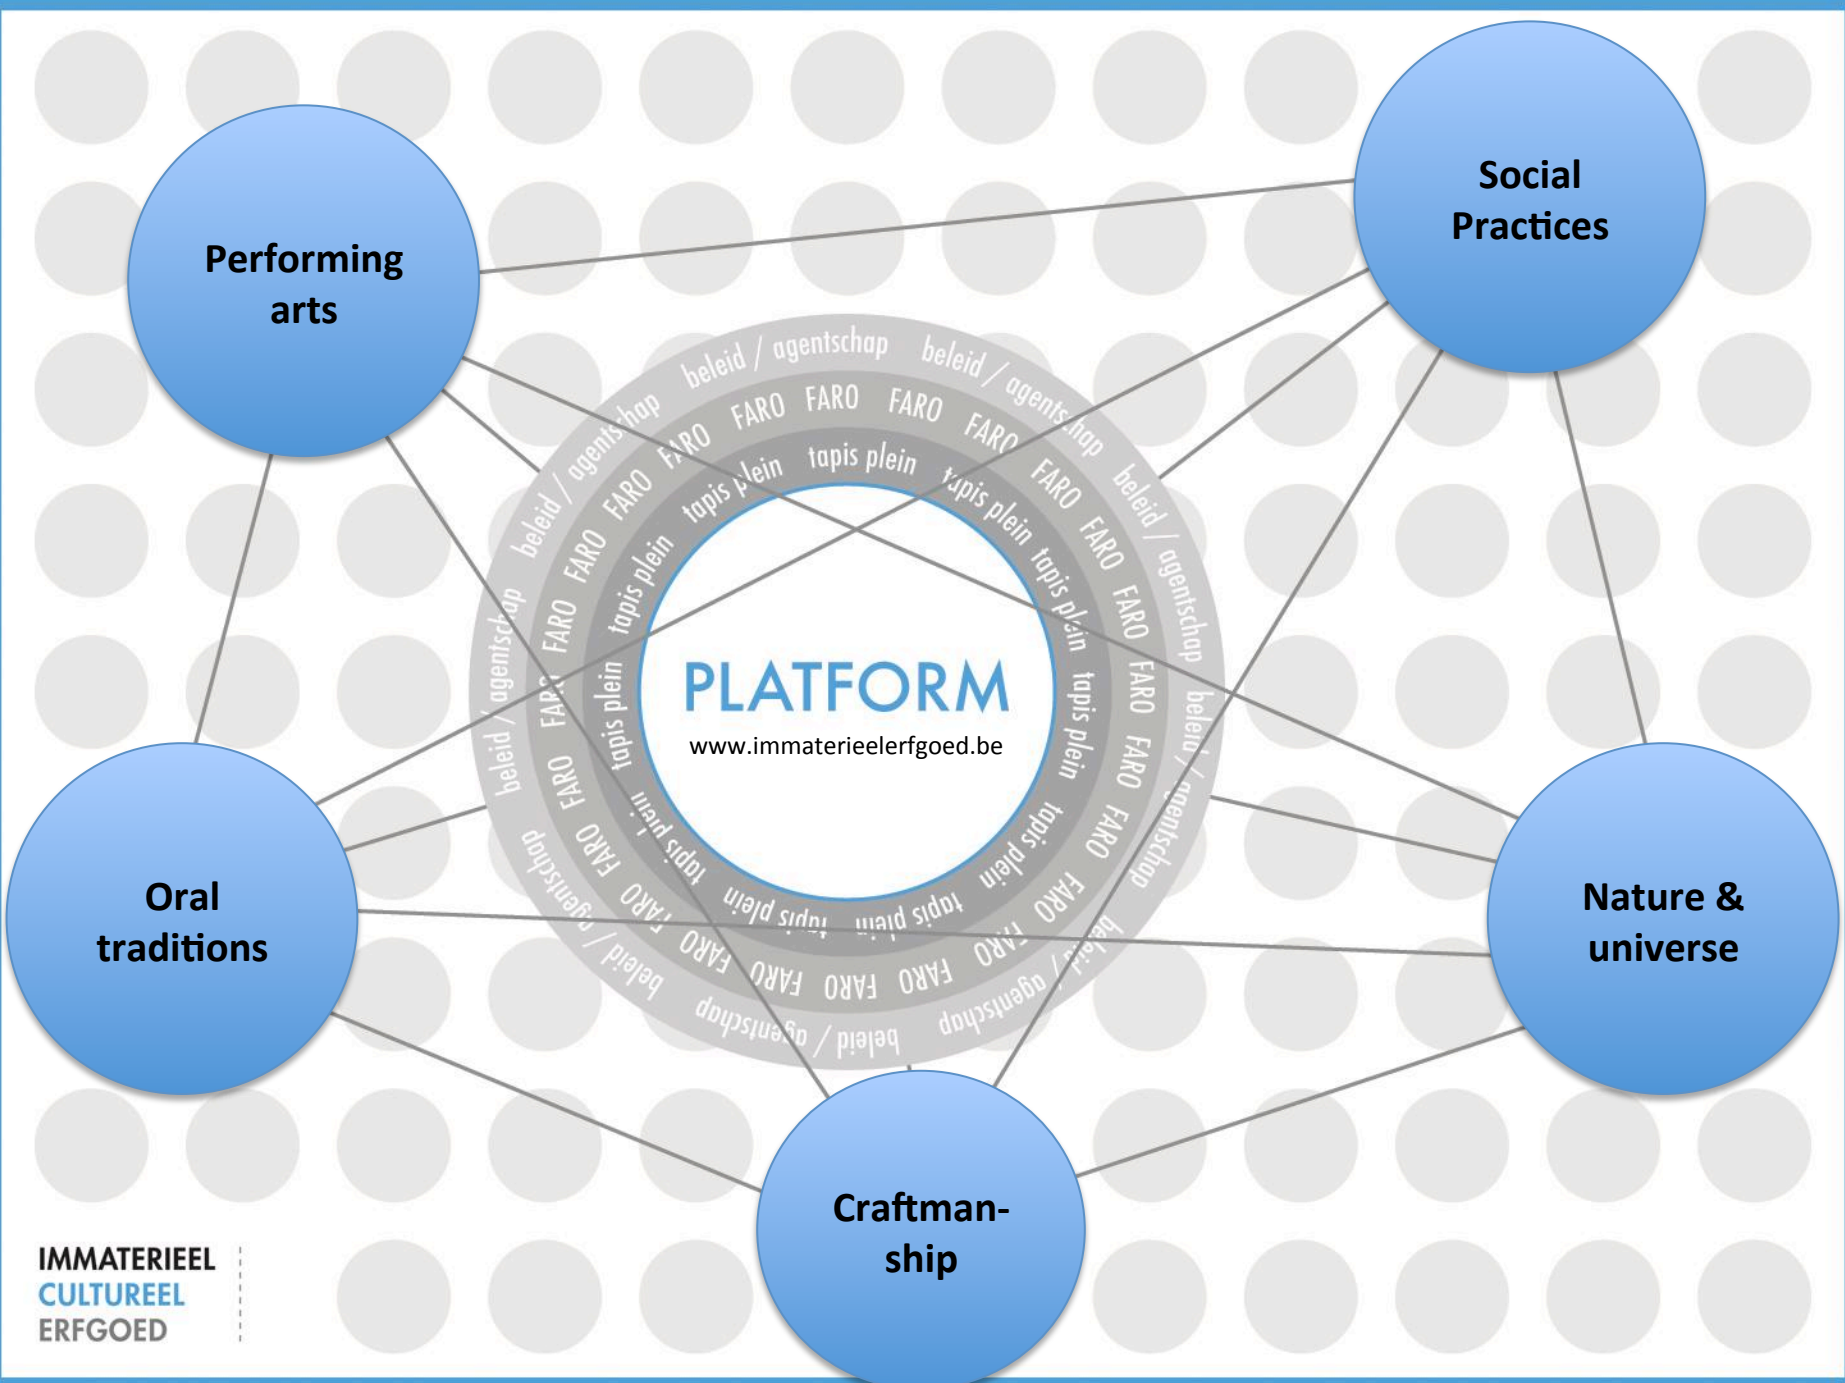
Performing arts

Social Practices

beleid / agentschap beleid / agentschap beleid / agentschap beleid / agentschap beleid / agentschap beleid / agentschap beleid / agentschap

FARO FARO FARO FARO FARO FARO FARO FARO FARO FARO FARO FARO FARO FARO FARO FARO FARO FARO FARO FARO

tapis plein tapis plein tapis plein tapis plein tapis plein tapis plein tapis plein tapis plein tapis plein tapis plein tapis plein

PLATFORM
www.immaterieelerfgoed.be

Oral traditions

Nature & universe

Craftmanship

IMMATERIEEL
CULTUREEL
ERFGOED